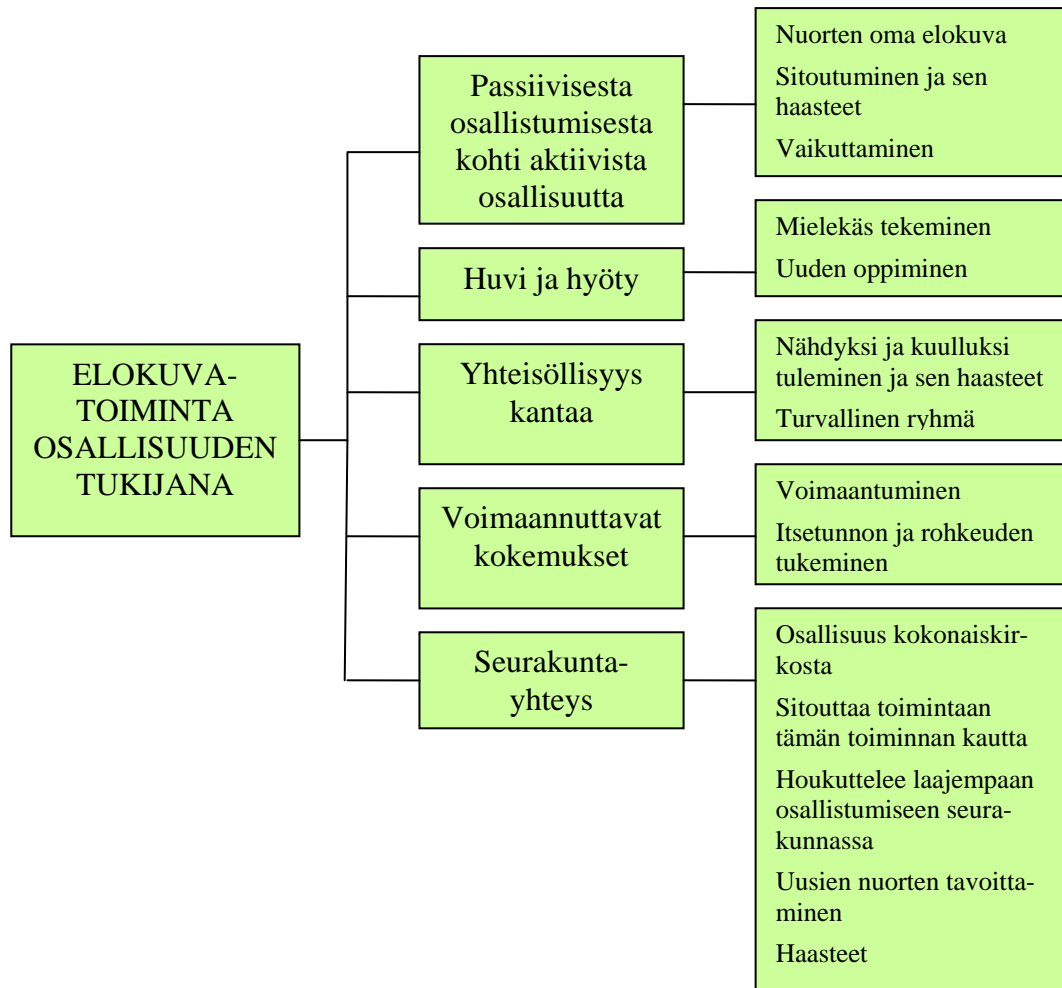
ELOKUVA-TOIMINTA OSALLISUUDEN TUKIJANA

Passiivisesta osallistumisesta kohti aktiivista osallisuutta

Nuorten oma elokuva

Sitoutuminen ja sen haasteet

Vaikuttaminen

Huvi ja hyöty

Mielekäs tekeminen

Uuden oppiminen

Yhteisöllisyys kantaa

Nähdyksi ja kuulluksi tuleminen ja sen haasteet

Turvallinen ryhmä

Voimaannuttavat kokemukset

Voimaantuminen

Itsetunnon ja rohkeuden tukeminen

Seurakunta-yhteys

Osallisuus kokonaiskirkosta

Sitouttaa toimintaan tämän toiminnan kautta

Houkuttelee laajempaan osallistumiseen seurakunnassa

Uusien nuorten tavoittaminen

Haasteet